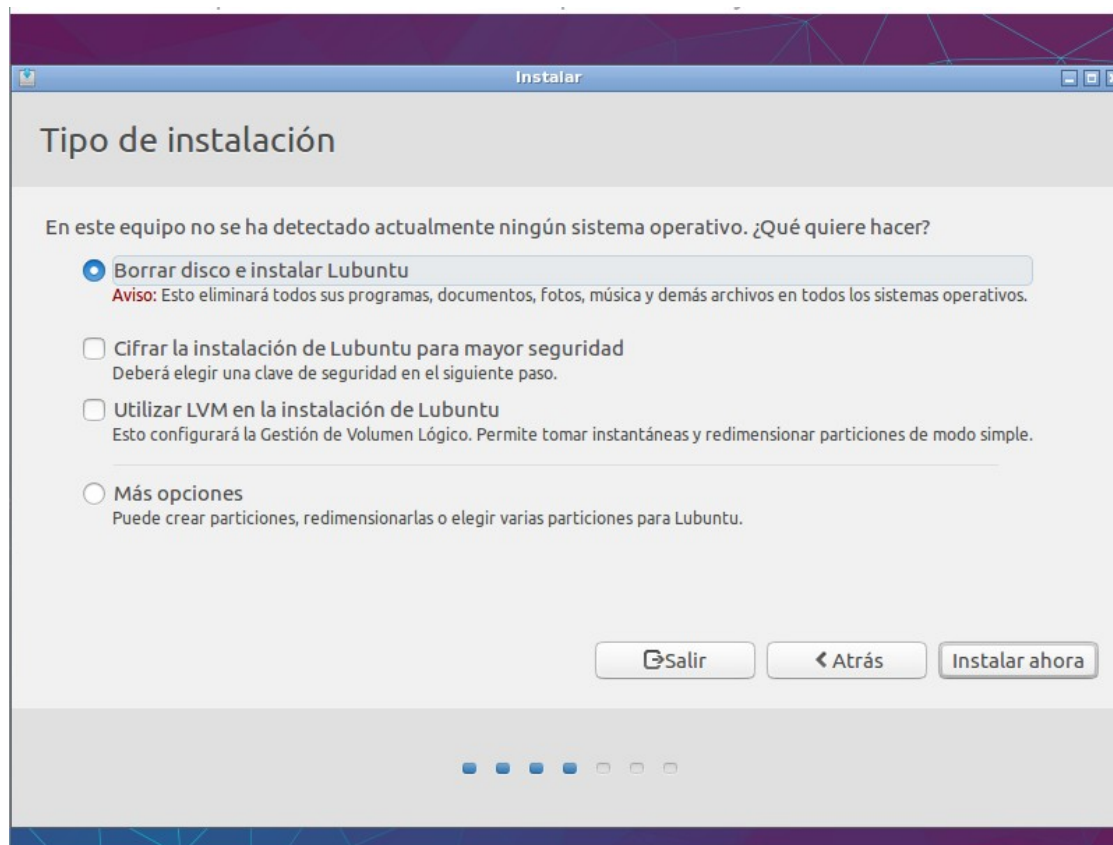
Instalar

Tipo de instalación

En este equipo no se ha detectado actualmente ningún sistema operativo. ¿Qué quiere hacer?

Borrar disco e instalar Lubuntu
Aviso: Esto eliminará todos sus programas, documentos, fotos, música y demás archivos en todos los sistemas operativos.

Cifrar la instalación de Lubuntu para mayor seguridad
Deberá elegir una clave de seguridad en el siguiente paso.

Utilizar LVM en la instalación de Lubuntu
Esto configurará la Gestión de Volumen Lógico. Permite tomar instantáneas y redimensionar particiones de modo simple.

Más opciones
Puede crear particiones, redimensionarlas o elegir varias particiones para Lubuntu.

Salir

Atrás

Instalar ahora